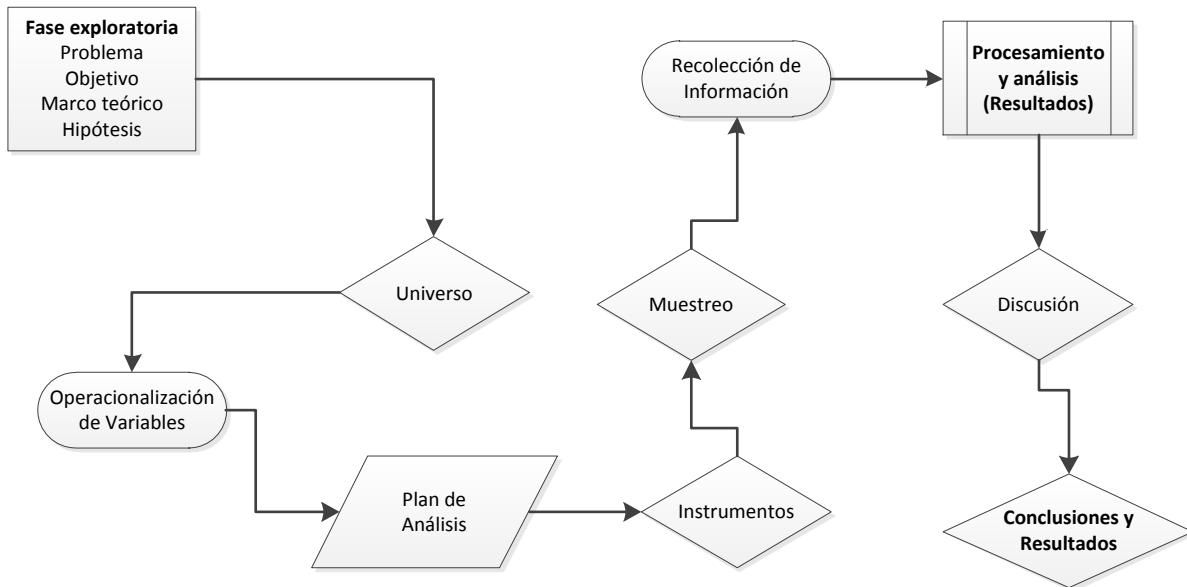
**Fase exploratoria**
Problema
Objetivo
Marco teórico
Hipótesis

Universo

Operacionalización de Variables

Plan de Análisis

Instrumentos

Muestreo

Recolección de Información

**Procesamiento y análisis (Resultados)**

Discusión

**Conclusiones y Resultados**